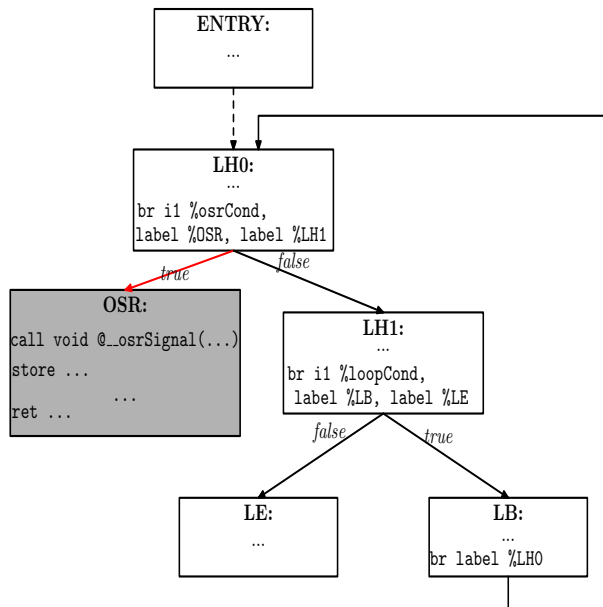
ENTRY:
...

LH0:
...
br i1 %osrCond,
label %OSR, label %LH1

true

false

OSR:
call void @__osrSignal(...)
store ...
...
ret ...

LH1:
...
br i1 %loopCond,
label %LB, label %LE

false

true

LE:
...

LB:
...
br label %LH0